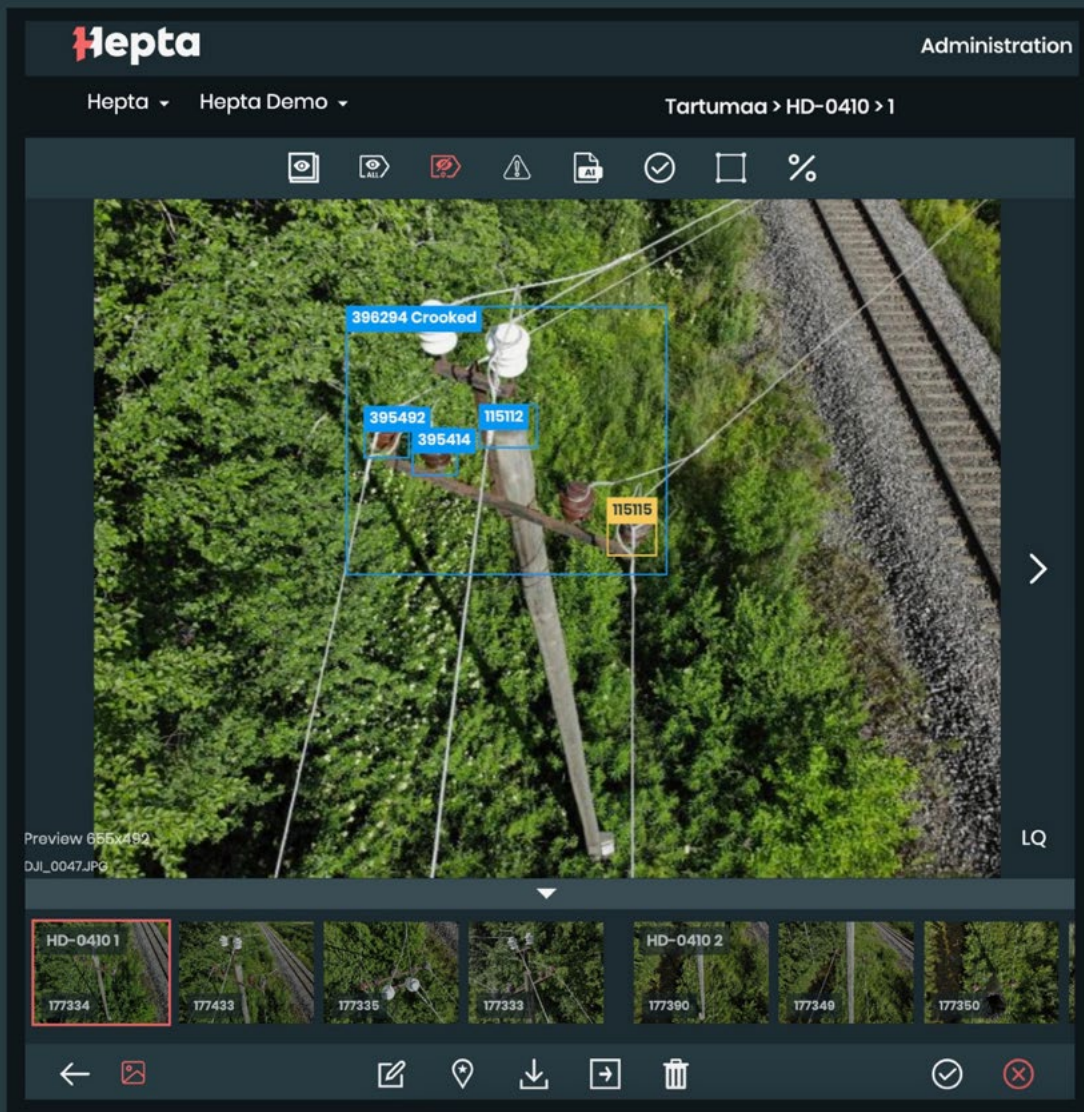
Hepta

Administration

Hepta ▾ Hepta Demo ▾

Tartumaa > HD-0410 > 1

ALL

AI

396294 Crooked

395492

395414

115112

115115

Preview 655x492

DJI_0047.JPG

LQ

HD-0410 1

177334

177433

177335

177333

HD-0410 2

177390

177349

177350